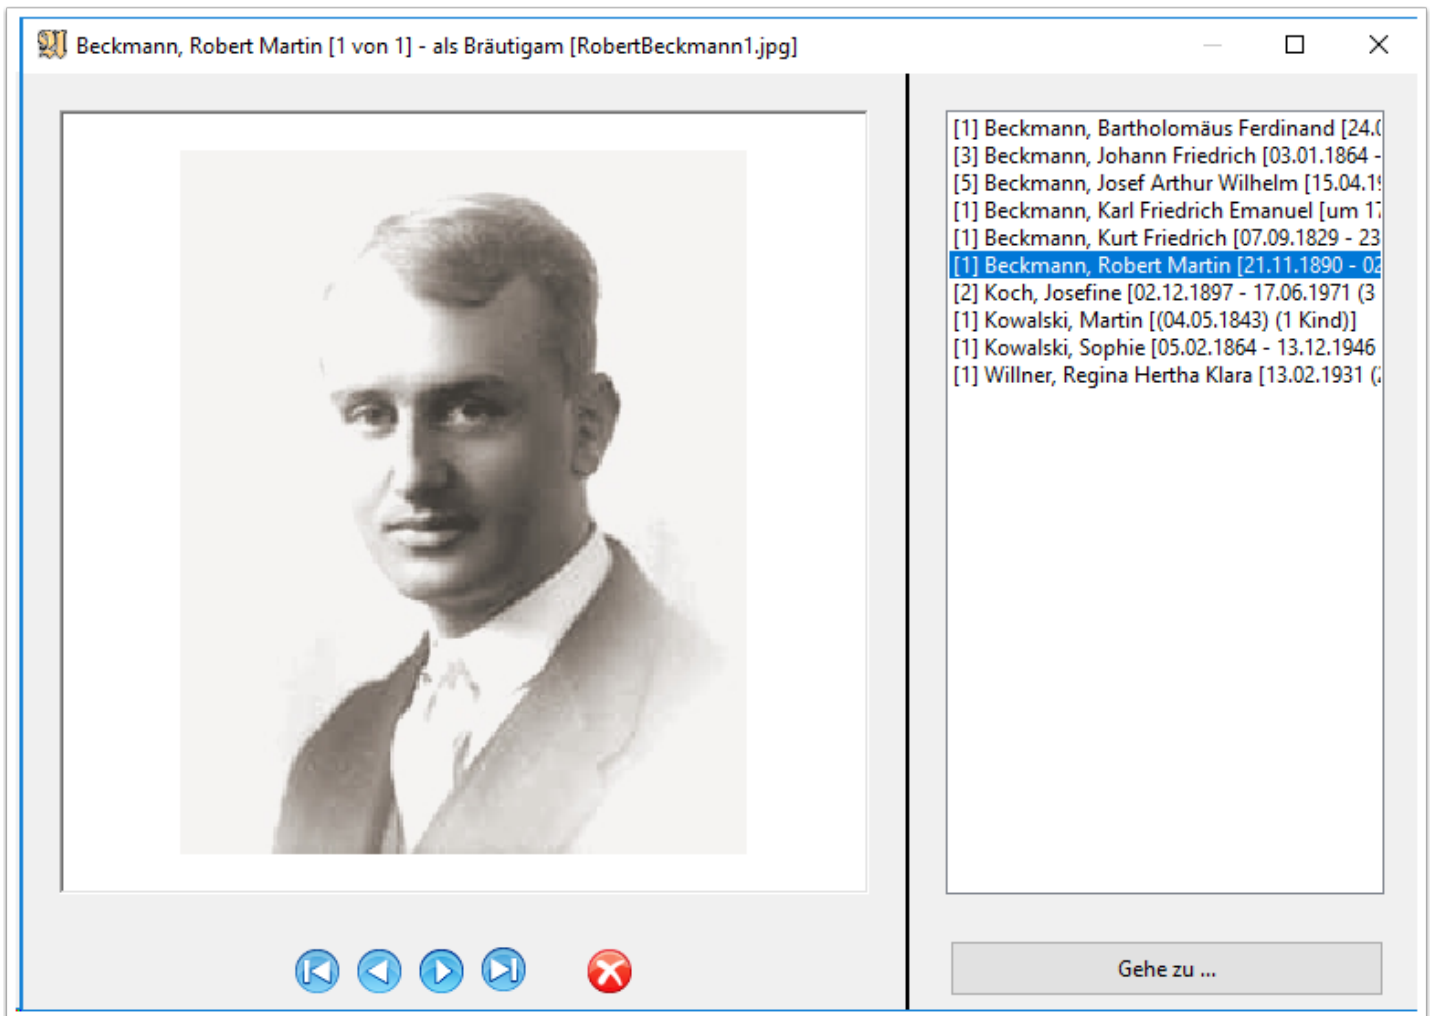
Beckmann, Robert Martin [1 von 1] - als Bräutigam [RobertBeckmann1.jpg]

[1] Beckmann, Bartholomäus Ferdinand [24.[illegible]
[3] Beckmann, Johann Friedrich [03.01.1864 -
[5] Beckmann, Josef Arthur Wilhelm [15.04.1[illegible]
[1] Beckmann, Karl Friedrich Emanuel [um 1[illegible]
[1] Beckmann, Kurt Friedrich [07.09.1829 - 23
[1] Beckmann, Robert Martin [21.11.1890 - 0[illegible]
[2] Koch, Josefine [02.12.1897 - 17.06.1971 (3
[1] Kowalski, Martin [(04.05.1843) (1 Kind)]
[1] Kowalski, Sophie [05.02.1864 - 13.12.1946
[1] Willner, Regina Hertha Klara [13.02.1931 ([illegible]

Gehe zu ...